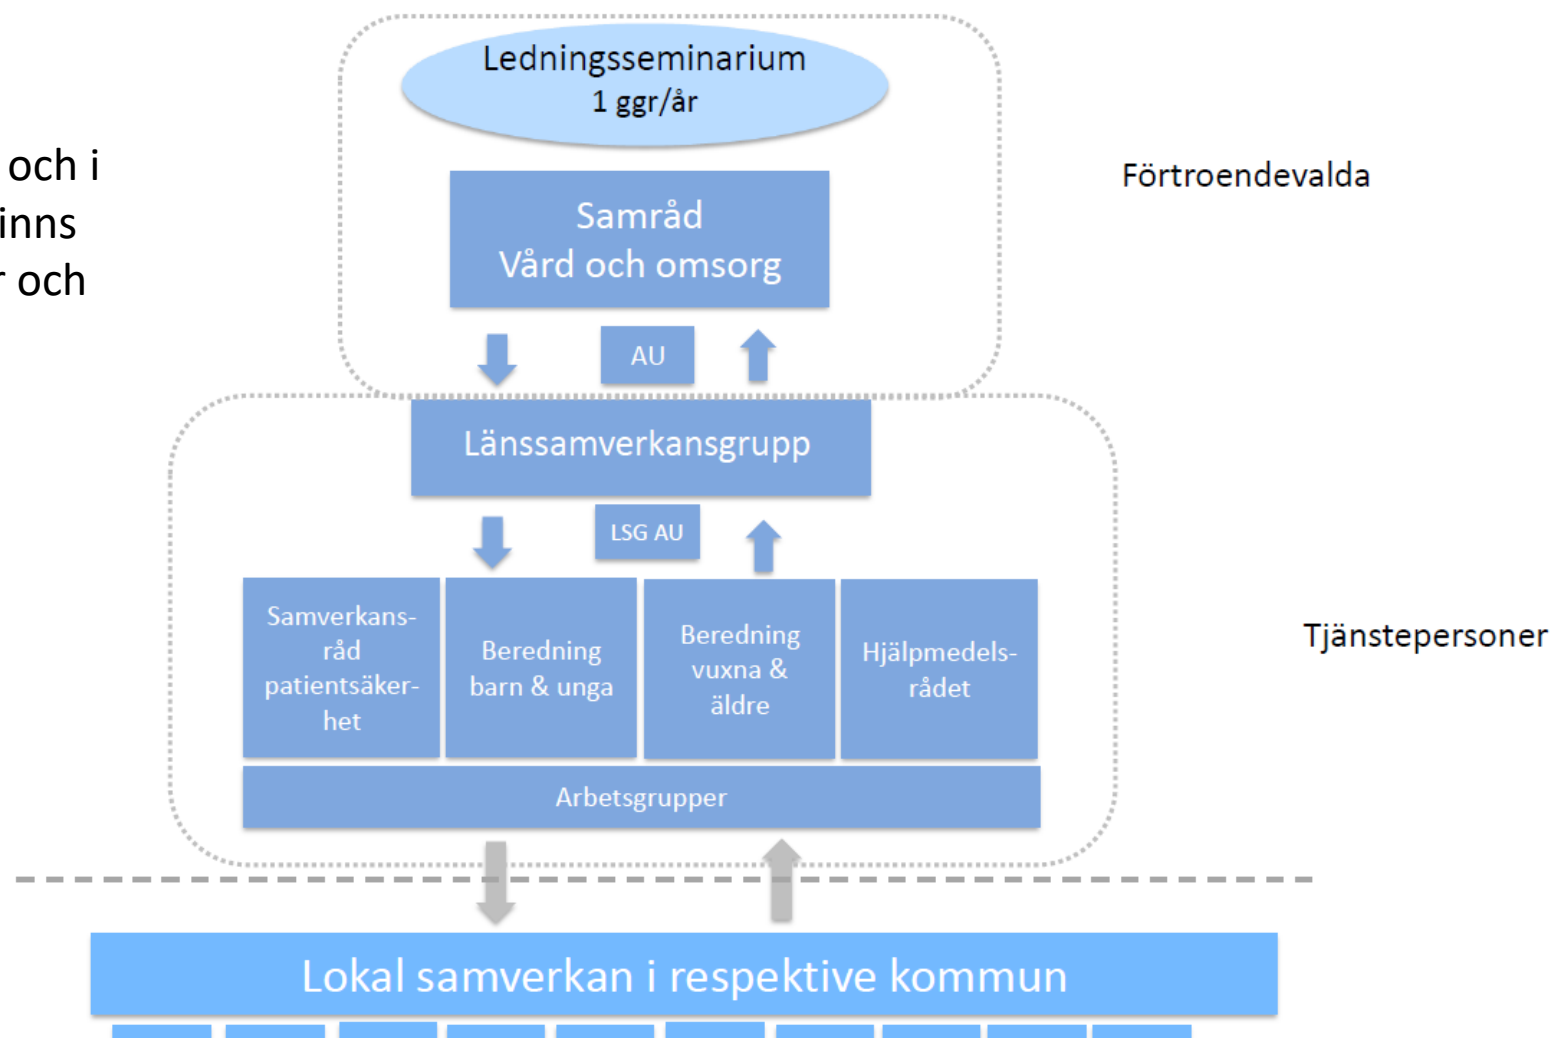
och i
inns
r och

Ledningsseminarium
1 ggr/år

Förtroendevalda

Samråd
Vård och omsorg

AU

Länssamverkansgrupp

LSG AU

Samverkansråd patientsäkerhet

Beredning barn & unga

Beredning vuxna & äldre

Hjälpmedelsrådet

Tjänstepersoner

Arbetsgrupper

Lokal samverkan i respektive kommun